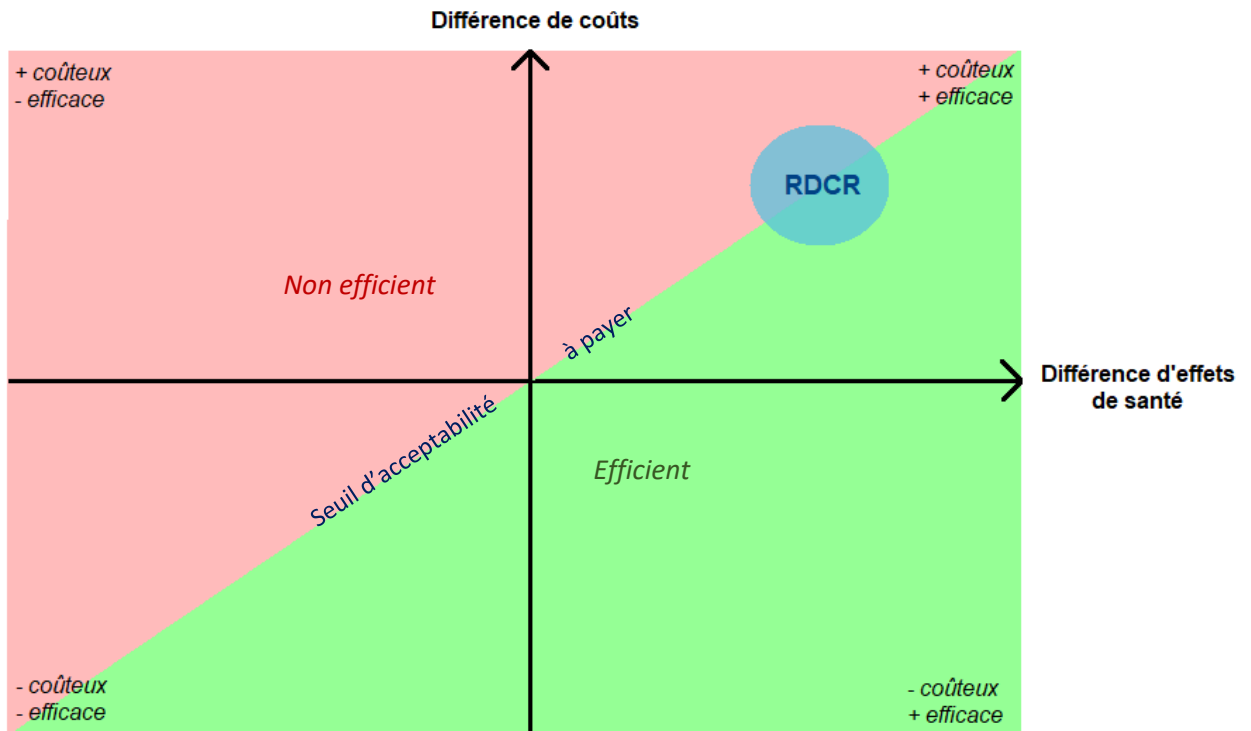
Différence de coûts

+ coûteux
- efficace

+ coûteux
+ efficace

RDCR

Non efficient

à payer

Différence d'effets de santé

Seuil d'acceptabilité

Efficient

- coûteux
- efficace

- coûteux
+ efficace